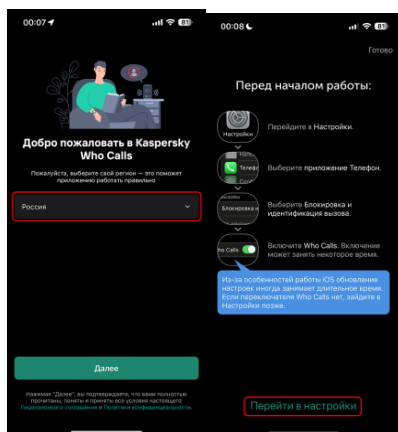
00:07

81

Добро пожаловать в Kaspersky Who Calls

Пожалуйста, выберите свой регион — это поможет приложению работать правильно

Россия

Далее

Нажимая "Далее", вы подтверждаете, что вами полностью прочитаны, поняты и приняты все условия настоящего Лицензионного соглашения и Политики конфиденциальности.

00:08

81

Готово

Перед началом работы:

Настройки

Перейдите в Настройки.

Телефон

Выберите приложение Телефон.

Блокировка и идентификация вызова

Выберите Блокировка и идентификация вызова.

Who Calls

Включите Who Calls. Включение может занять некоторое время.

Из-за особенностей работы iOS обновление настроек иногда занимает длительное время. Если переключателя Who Calls нет, зайдите в Настройки позже.

Перейти в настройки